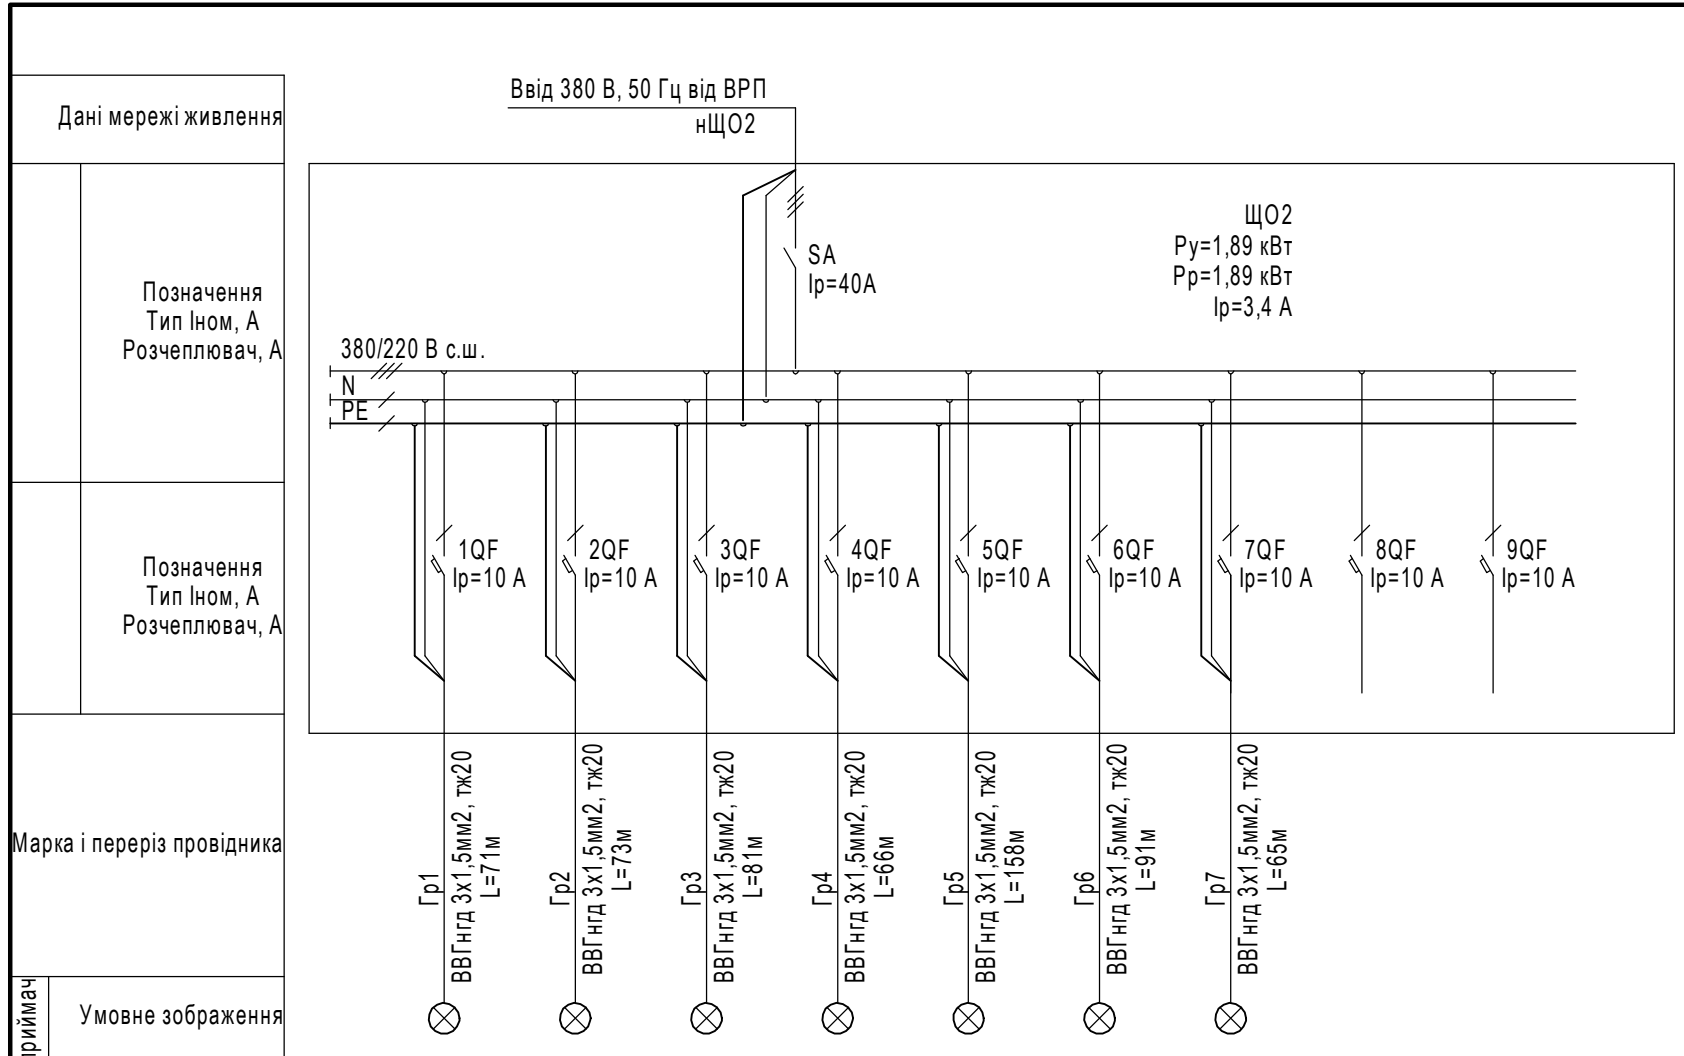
Дані мережі живлення

Позначення
Тип Іном, А
Розчеплювач, А

Позначення
Тип Іном, А
Розчеплювач, А

Марка і переріз провідника

приймач

Умовне зображення

Ввід 380 В, 50 Гц від ВРП
нЩО2

SA
Ip=40A

ЩО2
Py=1,89 кВт
Pp=1,89 кВт
Ip=3,4 A

380/220 В с.ш.
N
PE

1QF
Ip=10 A

2QF
Ip=10 A

3QF
Ip=10 A

4QF
Ip=10 A

5QF
Ip=10 A

6QF
Ip=10 A

7QF
Ip=10 A

8QF
Ip=10 A

9QF
Ip=10 A

Гр1
ВВГнгд 3х1,5мм2, тж20
L=71м

Гр2
ВВГнгд 3х1,5мм2, тж20
L=73м

Гр3
ВВГнгд 3х1,5мм2, тж20
L=81м

Гр4
ВВГнгд 3х1,5мм2, тж20
L=66м

Гр5
ВВГнгд 3х1,5мм2, тж20
L=158м

Гр6
ВВГнгд 3х1,5мм2, тж20
L=91м

Гр7
ВВГнгд 3х1,5мм2, тж20
L=65м